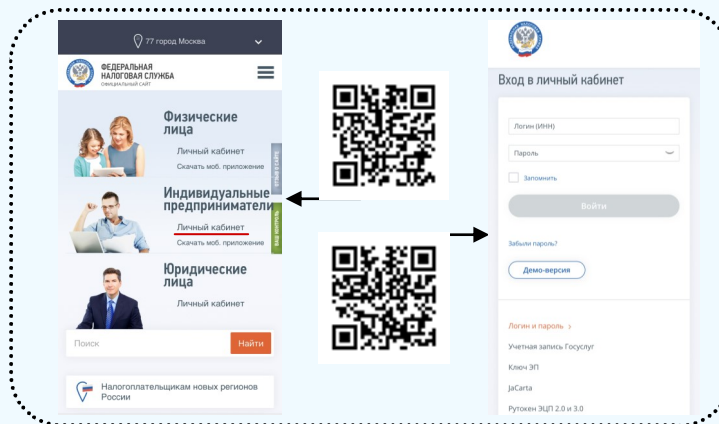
77 город Москва

ФЕДЕРАЛЬНАЯ НАЛОГОВАЯ СЛУЖБА
ОФИЦИАЛЬНЫЙ САЙТ

Физические лица
Личный кабинет
Скачать моб. приложение

Индивидуальные предприниматели
Личный кабинет
Скачать моб. приложение

Юридические лица
Личный кабинет

Поиск
Найти

Налогоплательщикам новых регионов России

Вход в личный кабинет

Логин (ИНН)
Пароль
Запомнить
Войти

Забыли пароль?
Демо-версия

Логин и пароль >
Учетная запись Госуслуг
Ключ ЭП
JaCarta
Рутокен ЭЦП 2.0 и 3.0